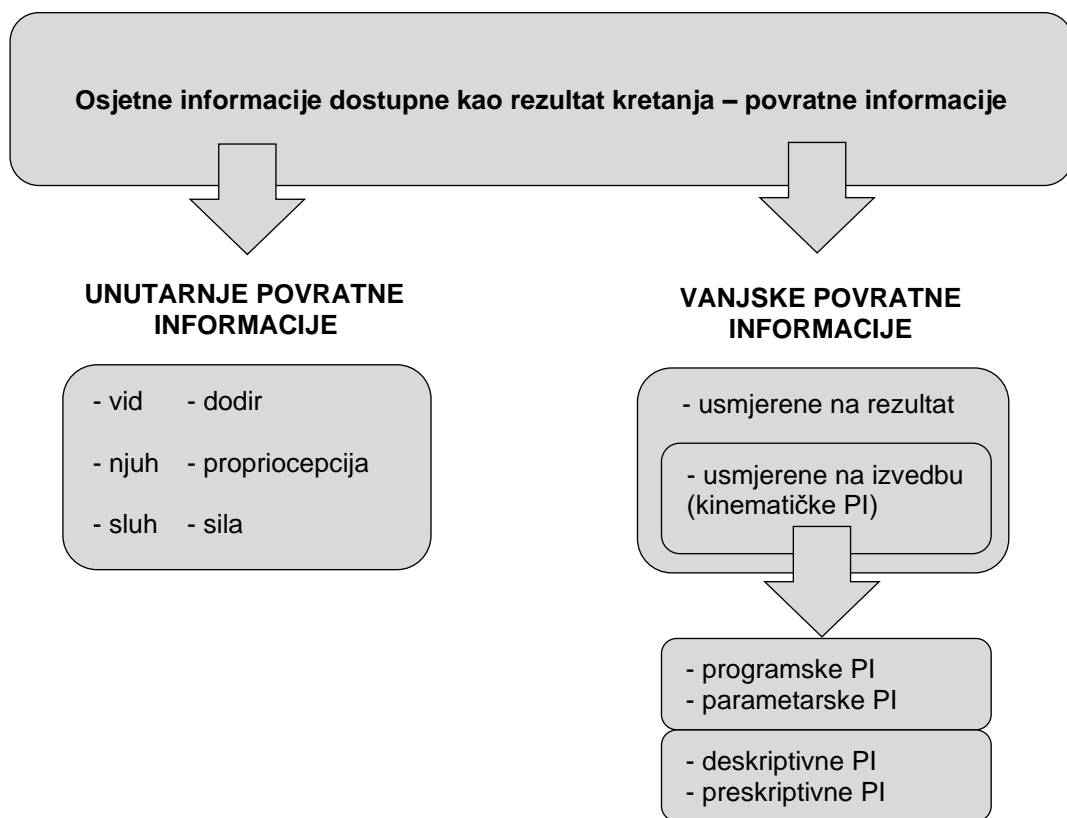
Osjetne informacije dostupne kao rezultat kretanja – povratne informacije

UNUTARNJE POVRATNE INFORMACIJE

- vid - dodir
- njuh - propriocepcija
- sluh - sila

VANJSKE POVRATNE INFORMACIJE

- usmjerene na rezultat

- usmjerene na izvedbu (kinematičke PI)

- programske PI
- parametarske PI

- deskriptivne PI
- preskriptivne PI